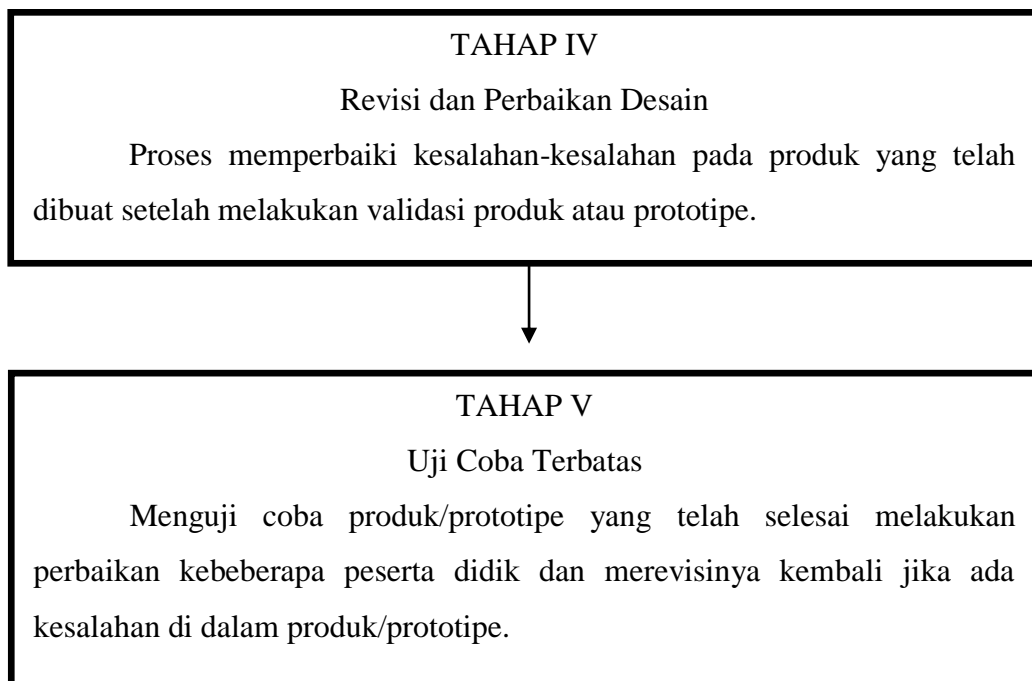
TAHAP IV

Revisi dan Perbaikan Desain

Proses memperbaiki kesalahan-kesalahan pada produk yang telah dibuat setelah melakukan validasi produk atau prototipe.

TAHAP V

Uji Coba Terbatas

Menguji coba produk/prototipe yang telah selesai melakukan perbaikan kebeberapa peserta didik dan merevisinya kembali jika ada kesalahan di dalam produk/prototipe.